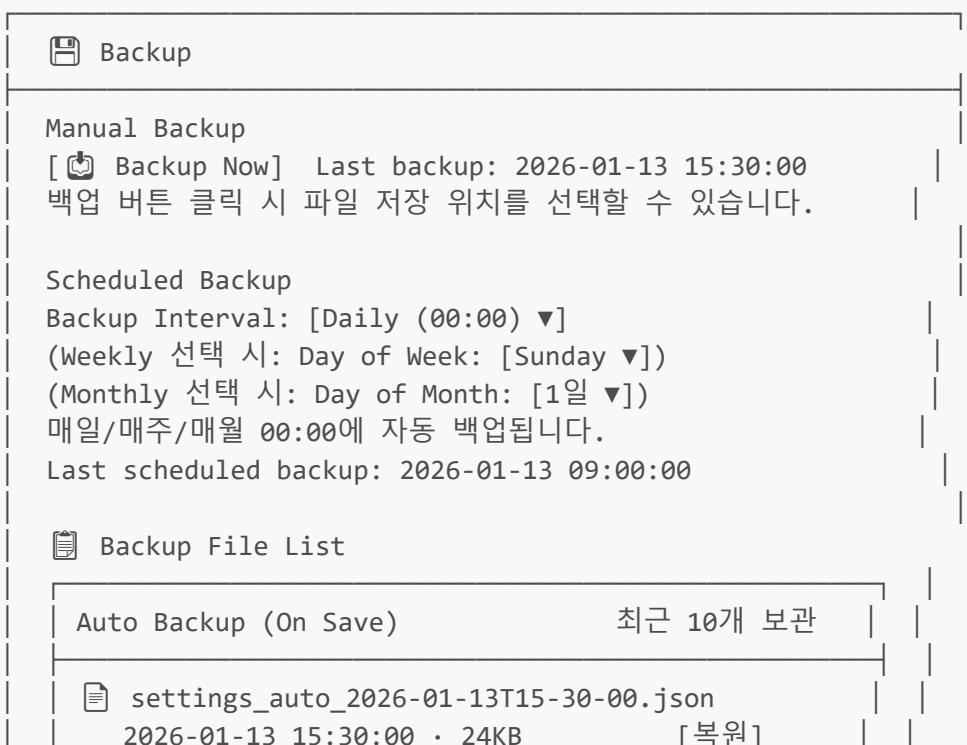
Backup

Manual Backup
[ Backup Now] Last backup: 2026-01-13 15:30:00
백업 버튼 클릭 시 파일 저장 위치를 선택할 수 있습니다.

Scheduled Backup
Backup Interval: [Daily (00:00) ▼]
(Weekly 선택 시: Day of Week: [Sunday ▼])
(Monthly 선택 시: Day of Month: [1일 ▼])
매일/매주/매월 00:00에 자동 백업됩니다.
Last scheduled backup: 2026-01-13 09:00:00

Backup File List

Auto Backup (On Save) 최근 10개 보관

settings_auto_2026-01-13T15-30-00.json
2026-01-13 15:30:00 · 24KB [복원]